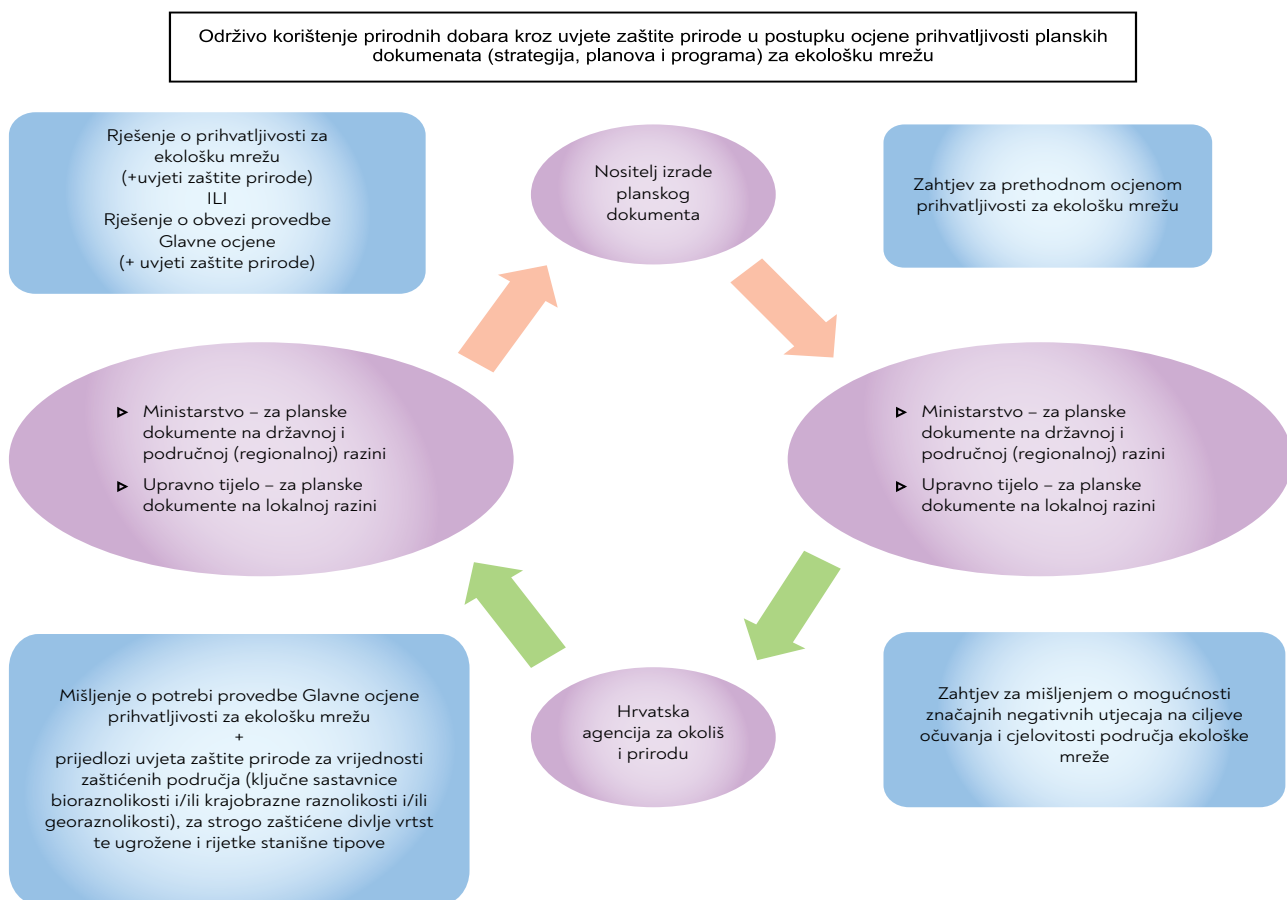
Održivo korištenje prirodnih dobara kroz uvjete zaštite prirode u postupku ocjene prihvatljivosti planskih dokumenata (strategija, planova i programa) za ekološku mrežu

Rješenje o prihvatljivosti za ekološku mrežu
(+uvjeti zaštite prirode)
ILI
Rješenje o obvezi provedbe Glavne ocjene
(+ uvjeti zaštite prirode)

Nositelj izrade planskog dokumenta

Zahtjev za prethodnom ocjenom prihvatljivosti za ekološku mrežu

Ministarstvo – za planske dokumente na državnoj i područnoj (regionalnoj) razini
Upravno tijelo – za planske dokumente na lokalnoj razini

Ministarstvo – za planske dokumente na državnoj i područnoj (regionalnoj) razini
Upravno tijelo – za planske dokumente na lokalnoj razini

Mišljenje o potrebi provedbe Glavne ocjene prihvatljivosti za ekološku mrežu
+
prijedlozi uvjeta zaštite prirode za vrijednosti zaštićenih područja (ključne sastavnice bioraznolikosti i/ili krajobrazne raznolikosti i/ili georaznolikosti), za strogo zaštićene divlje vrtst te ugrožene i rijetke stanišne tipove

Hrvatska agencija za okoliš i prirodu

Zahtjev za mišljenjem o mogućnosti značajnih negativnih utjecaja na ciljeve očuvanja i cjelovitosti područja ekološke mreže